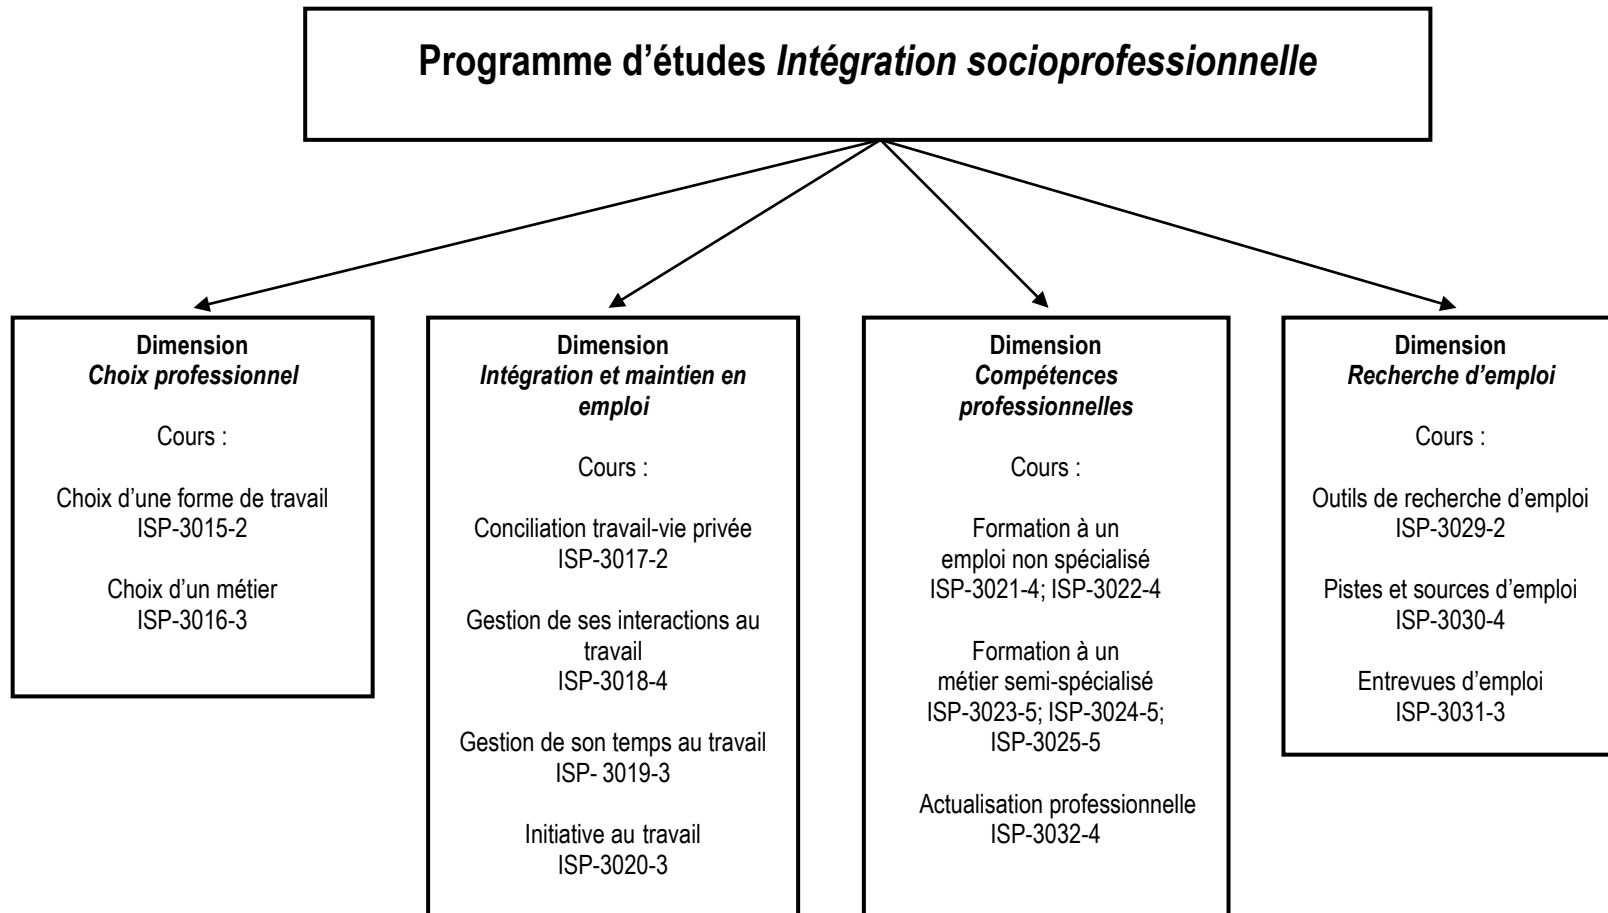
Programme d’études Intégration socioprofessionnelle

Dimension
Choix professionnel

Cours :

Choix d’une forme de travail
ISP-3015-2

Choix d’un métier
ISP-3016-3

Dimension
Intégration et maintien en emploi

Cours :

Conciliation travail-vie privée
ISP-3017-2

Gestion de ses interactions au travail
ISP-3018-4

Gestion de son temps au travail
ISP- 3019-3

Initiative au travail
ISP-3020-3

Dimension
Compétences professionnelles

Cours :

Formation à un emploi non spécialisé
ISP-3021-4; ISP-3022-4

Formation à un métier semi-spécialisé
ISP-3023-5; ISP-3024-5; ISP-3025-5

Actualisation professionnelle
ISP-3032-4

Dimension
Recherche d’emploi

Cours :

Outils de recherche d’emploi
ISP-3029-2

Pistes et sources d’emploi
ISP-3030-4

Entrevues d’emploi
ISP-3031-3